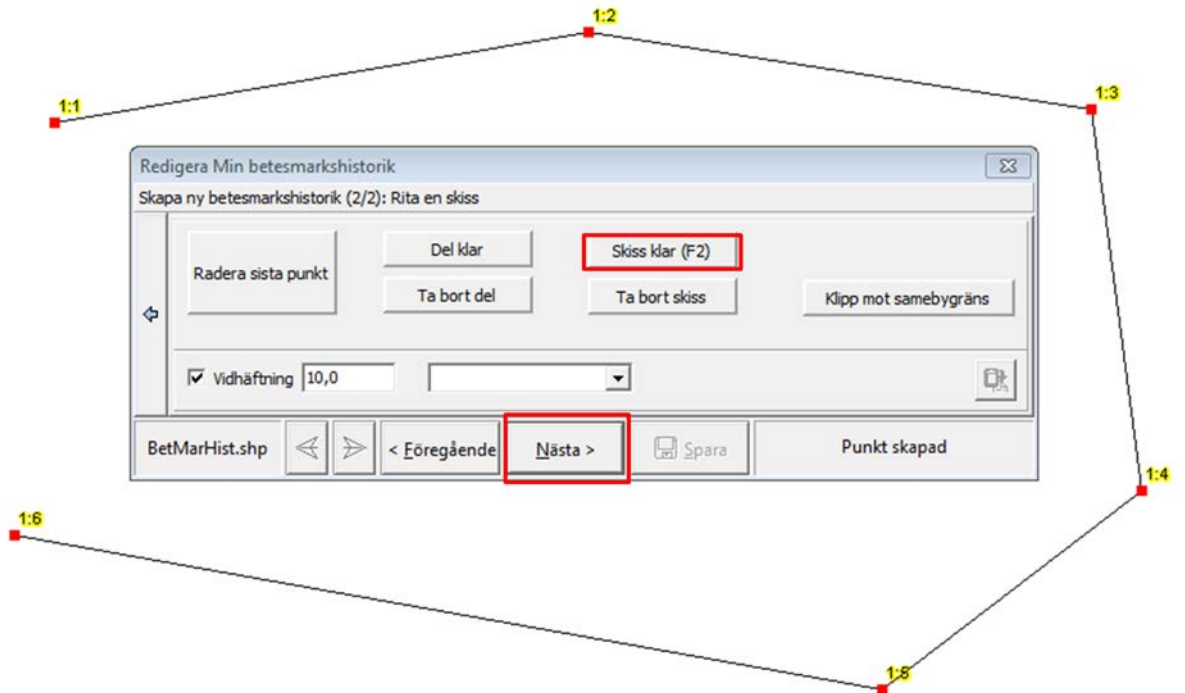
1:2

1:1

1:3

Redigera Min betesmarkshistorik

Skapa ny betesmarkshistorik (2/2): Rita en skiss

Radera sista punkt

Del klar

Ta bort del

Skiss klar (F2)

Ta bort skiss

Klipp mot samebygräns

☑ Vidhäftning 10,0

BetMarHist.shp

< Föregående

Nästa >

Spara

Punkt skapad

1:4

1:6

1:5